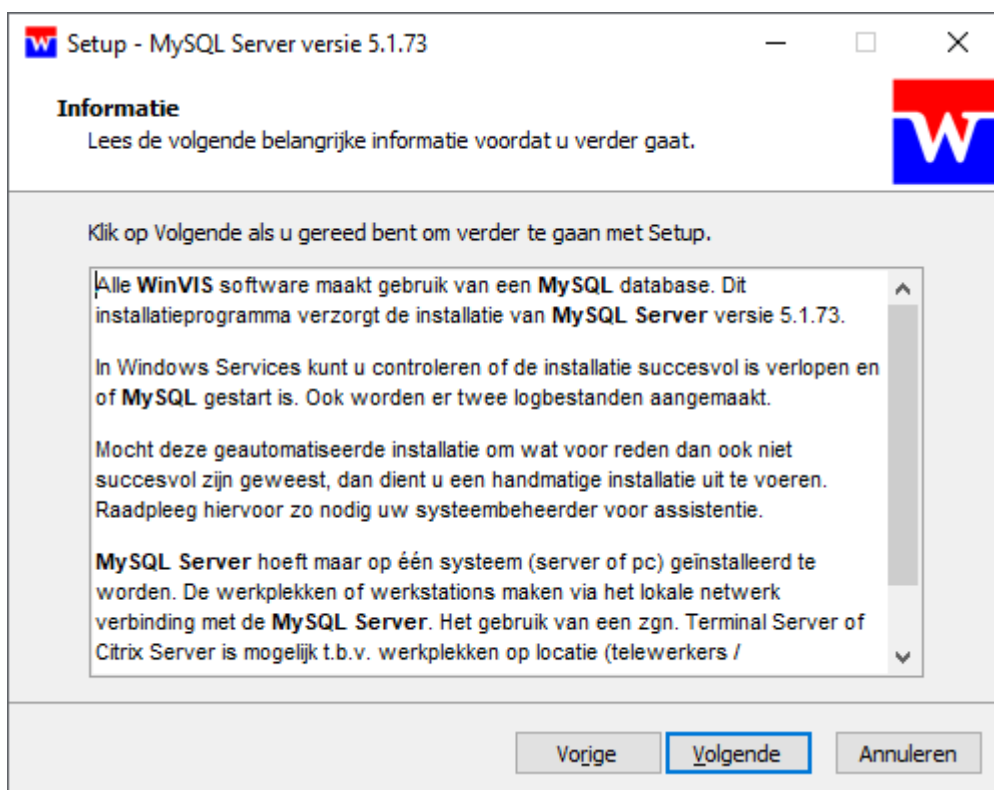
Setup - MySQL Server versie 5.1.73

Informatie
Lees de volgende belangrijke informatie voordat u verder gaat.

Klik op Volgende als u gereed bent om verder te gaan met Setup.

Alle WinVIS software maakt gebruik van een MySQL database. Dit installatieprogramma verzorgt de installatie van MySQL Server versie 5.1.73.

In Windows Services kunt u controleren of de installatie succesvol is verlopen en of MySQL gestart is. Ook worden er twee logbestanden aangemaakt.

Mocht deze geautomatiseerde installatie om wat voor reden dan ook niet succesvol zijn geweest, dan dient u een handmatige installatie uit te voeren. Raadpleeg hiervoor zo nodig uw systeembeheerder voor assistentie.

MySQL Server hoeft maar op één systeem (server of pc) geïnstalleerd te worden. De werkplekken of werkstations maken via het lokale netwerk verbinding met de MySQL Server. Het gebruik van een zgn. Terminal Server of Citrix Server is mogelijk t.b.v. werkplekken op locatie (telewerkers /

Vorige Volgende Annuleren